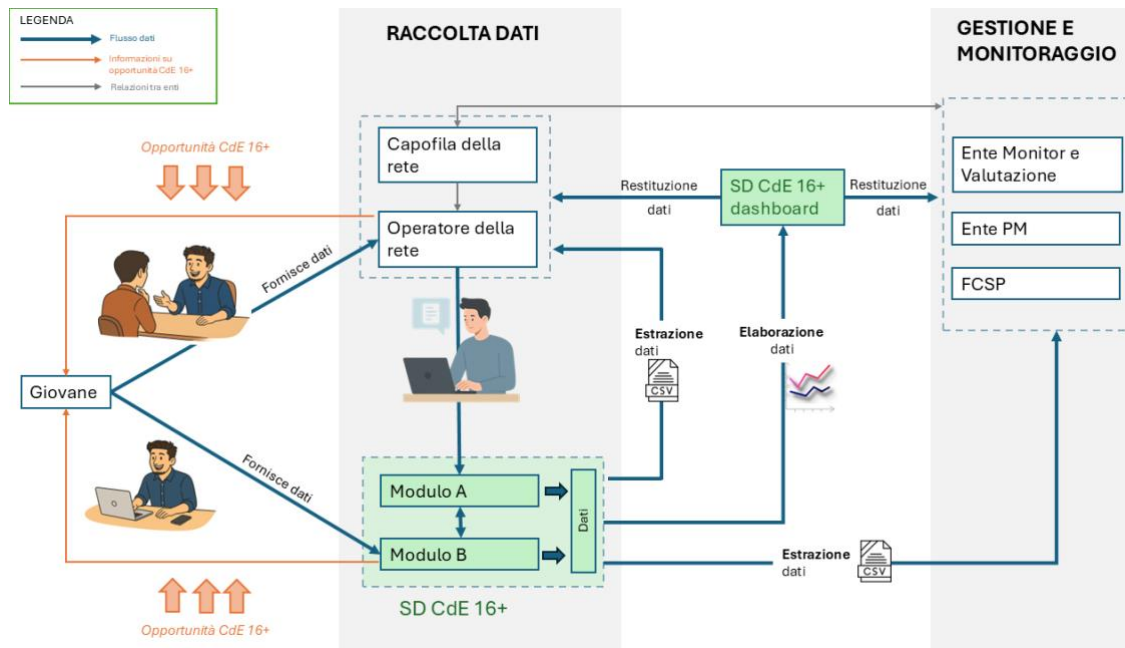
LEGENDA
Flusso dati
Informazioni su opportunità CdE 16+
Relazioni tra enti

RACCOLTA DATI

GESTIONE E MONITORAGGIO

Opportunità CdE 16+

Capofila della rete

Operatore della rete

Restituzione dati

SD CdE 16+ dashboard

Restituzione dati

Ente Monitor e Valutazione

Ente PM

FCSP

Fornisce dati

Giovane

Estrazione dati

CSV

Elaborazione dati

Fornisce dati

Modulo A

Modulo B

Dati

Estrazione dati

CSV

SD CdE 16+

Opportunità CdE 16+